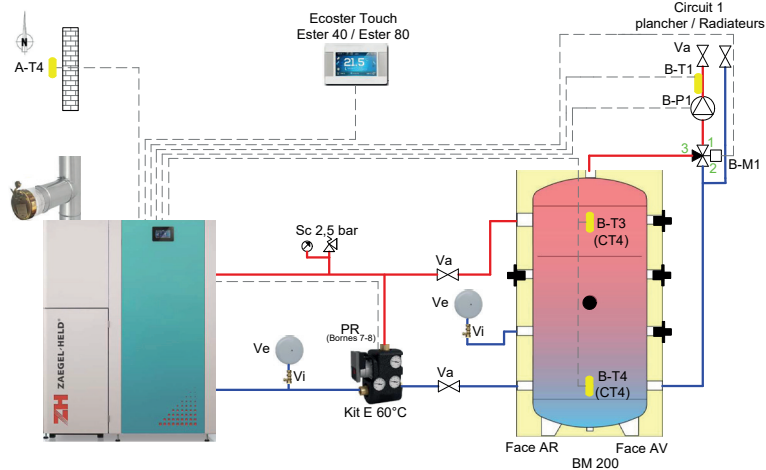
N
A-T4

Ecoster Touch
Ester 40 / Ester 80
21.5

Circuit 1
plancher / Radiateurs

Va
B-T1
B-P1
1
3
2
B-M1

Sc 2,5 bar
Va
B-T3
(CT4)
Ve
Vi
PR
(Bornes 7-8)
Ve
Vi
Va
B-T4
(CT4)
Kit E 60°C
ZH ZAEGEL·HELD
Face AR
Face AV
BM 200